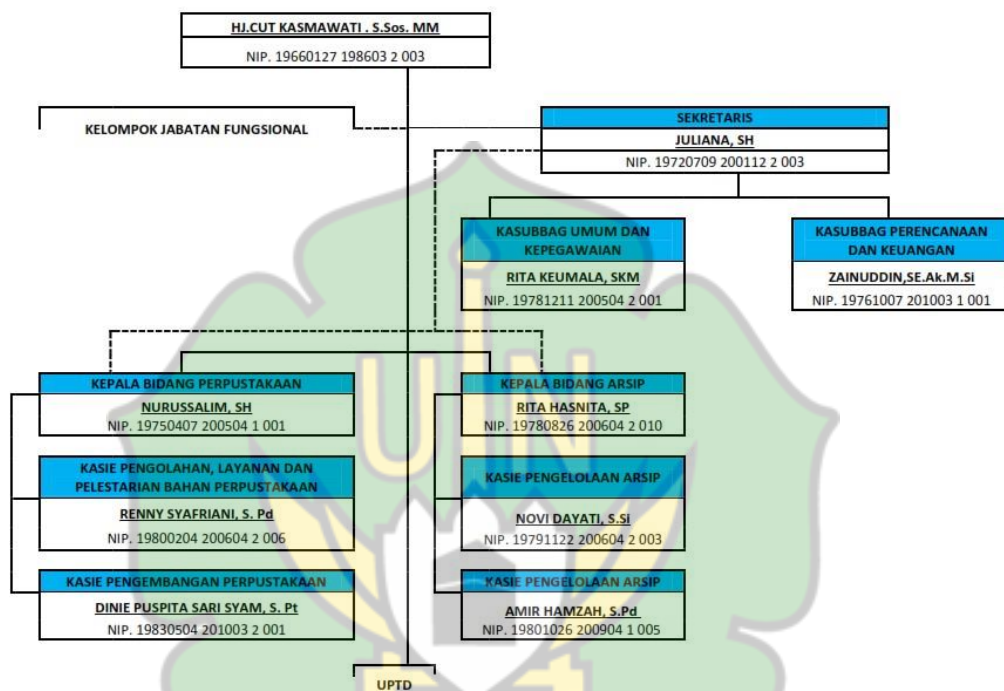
HJ.CUT KASMAWATI . S.Sos. MM
NIP. 19660127 198603 2 003

KELOMPOK JABATAN FUNGSIONAL

SEKRETARIS
JULIANA, SH
NIP. 19720709 200112 2 003

KASUBBAG UMUM DAN KEPEGAWAIAN
RITA KEUMALA, SKM
NIP. 19781211 200504 2 001

KASUBBAG PERENCANAAN DAN KEUANGAN
ZAINUDDIN,SE.Ak.M.Si
NIP. 19761007 201003 1 001

KEPALA BIDANG PERPUSTAKAAN
NURUSSALIM, SH
NIP. 19750407 200504 1 001

KASIE PENGOLAHAN, LAYANAN DAN PELESTARIAN BAHAN PERPUSTAKAAN
RENNY SYAFRIANI, S. Pd
NIP. 19800204 200604 2 006

KASIE PENGEMBANGAN PERPUSTAKAAN
DINIE PUSPITA SARI SYAM, S. Pt
NIP. 19830504 201003 2 001

KEPALA BIDANG ARSIP
RITA HASNITA, SP
NIP. 19780826 200604 2 010

KASIE PENGELOLAAN ARSIP
NOVI DAYATI, S.Si
NIP. 19791122 200604 2 003

KASIE PENGELOLAAN ARSIP
AMIR HAMZAH, S.Pd
NIP. 19801026 200904 1 005

UPTD